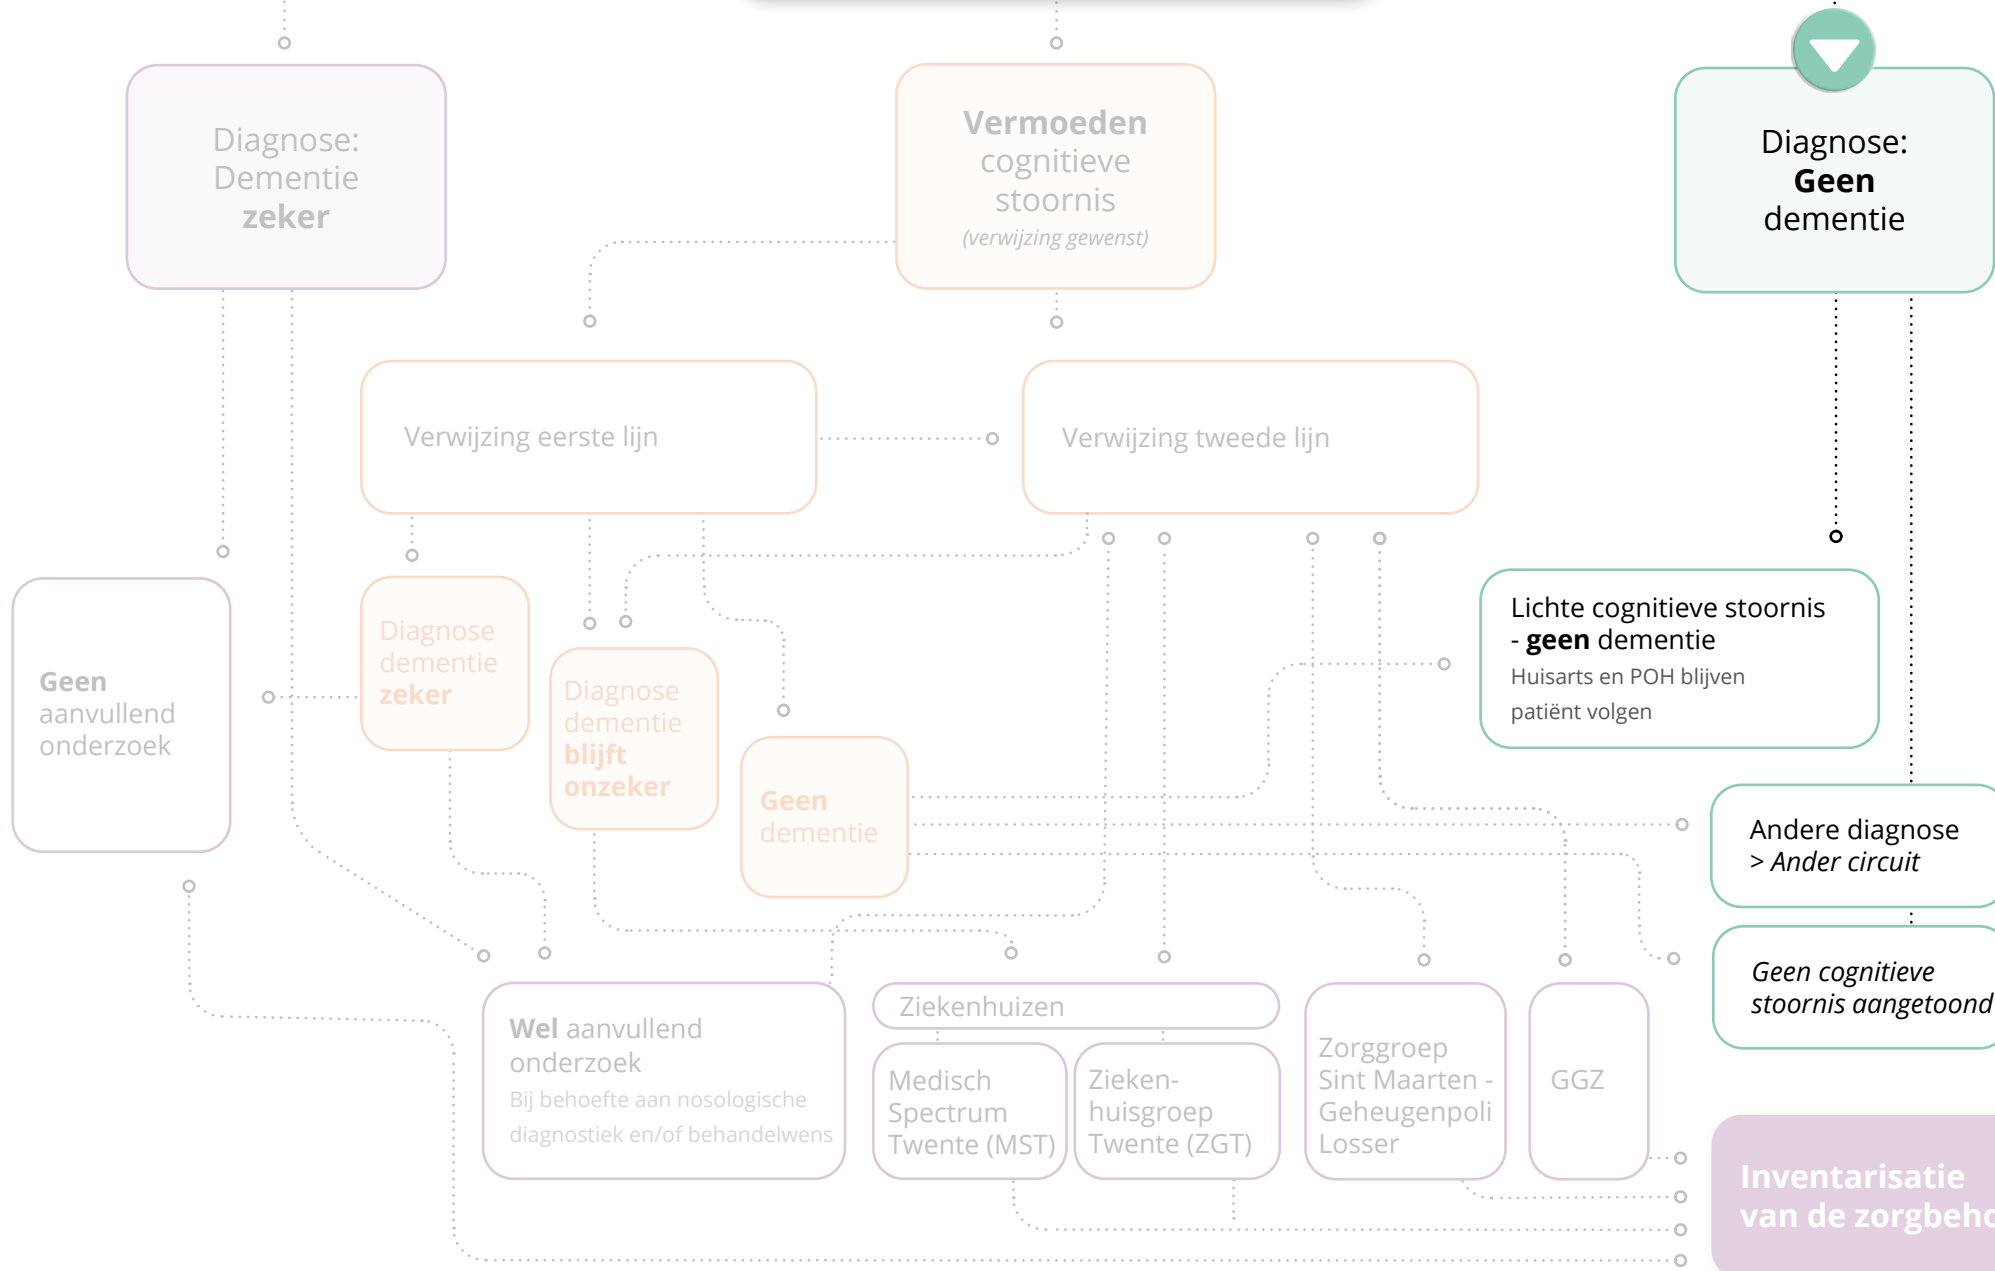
Diagnose: Dementie **zeker**

**Vermoeden** cognitieve stoornis
*(verwijzing gewenst)*

Diagnose: **Geen** dementie

Verwijzing eerste lijn

Verwijzing tweede lijn

**Geen** aanvullend onderzoek

Diagnose dementie **zeker**

Diagnose dementie **blijft onzeker**

**Geen** dementie

Lichte cognitieve stoornis - **geen** dementie
Huisarts en POH blijven patiënt volgen

Andere diagnose
> *Ander circuit*

*Geen cognitieve stoornis aangetoond*

**Wel** aanvullend onderzoek
Bij behoefte aan nosologische diagnostiek en/of behandelwens

Ziekenhuizen

Medisch Spectrum Twente (MST)

Ziekenhuisgroep Twente (ZGT)

Zorggroep Sint Maarten - Geheugenpoli Losser

GGZ

Inventarisatie van de zorgbeho